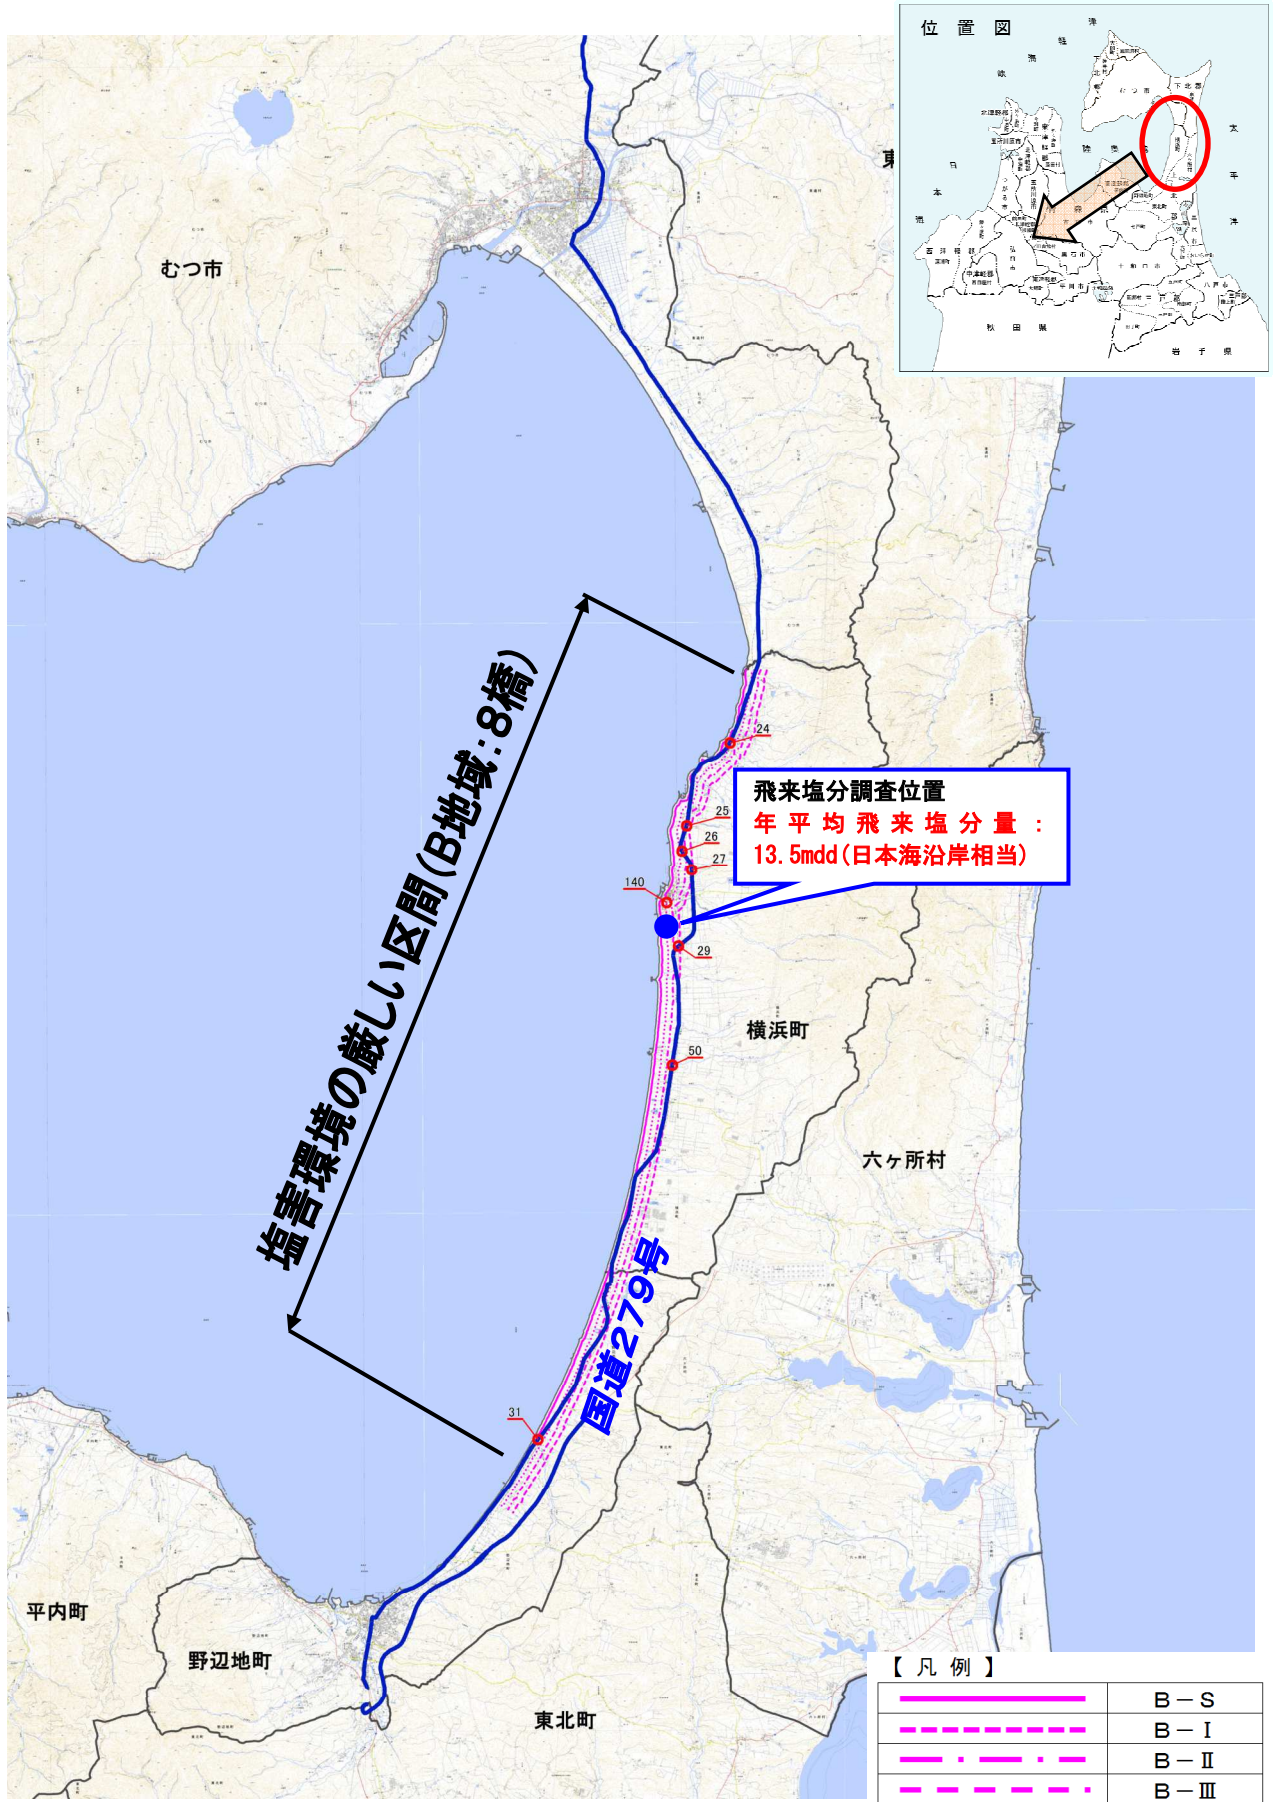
位置図

むつ市

塩害環境の厳しい区間(B地域:8橋)

飛来塩分調査位置
年平均飛来塩分量:
13.5mdd(日本海沿岸相当)

24
25
26
27
140
29
50
31

横浜町

六ヶ所村

国道279号

平内町

野辺地町

東北町

【凡例】

| | |
|---|---|
| | B－S |
| | B－Ⅰ |
| | B－Ⅱ |
| | B－Ⅲ |